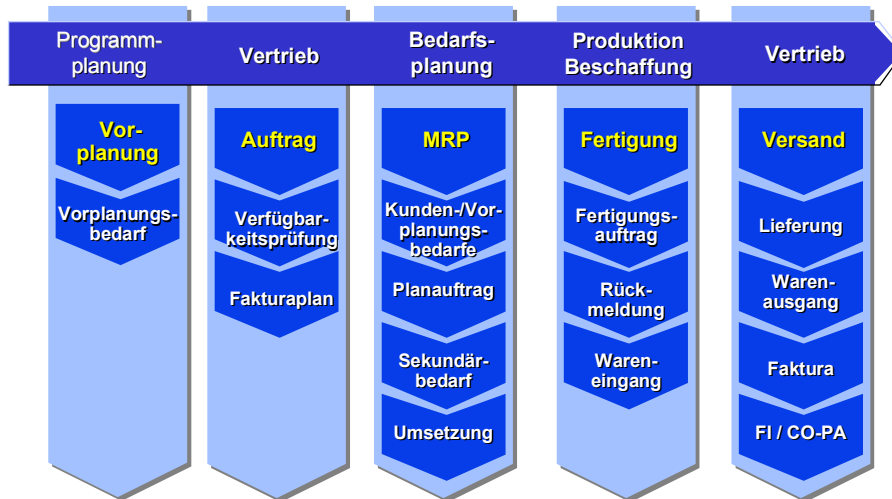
Programmplanung

Vorplanung

Vorplanungsbedarf

Vertrieb

Auftrag

Verfügbarkeitsprüfung

Fakturaplan

Bedarfsplanung

MRP

Kunden-/Vorplanungsbedarfe

Planauftrag

Sekundärbedarf

Umsetzung

Produktion Beschaffung

Fertigung

Fertigungsauftrag

Rückmeldung

Wareneingang

Vertrieb

Versand

Lieferung

Warenausgang

Faktura

FI / CO-PA